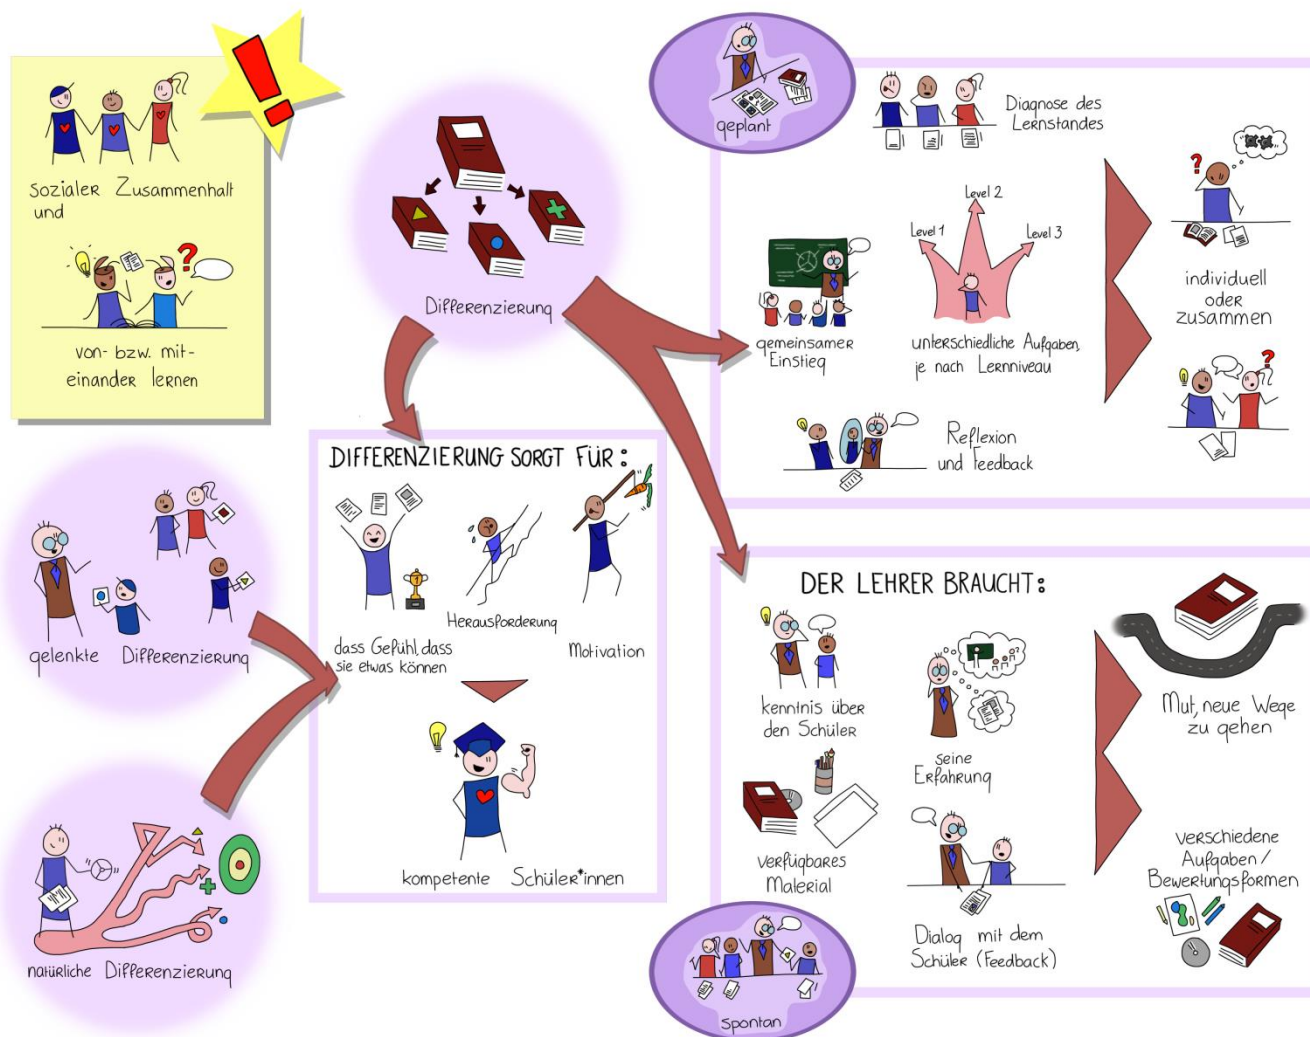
Sozialer Zusammenhalt und

von- bzw. miteinander lernen

Differenzierung

geplant

Diagnose des Lernstandes

gemeinsamer Einstieg

Level 1
Level 2
Level 3

unterschiedliche Aufgaben je nach Lernniveau

individuell oder zusammen

Reflexion und feedback

gelenkte Differenzierung

natürliche Differenzierung

DIFFERENZIERUNG SORGT FÜR:

dass Gefühl, dass sie etwas können

Herausforderung

Motivation

kompetente Schüler*innen

DER LEHRER BRAUCHT:

kenntnis über den Schüler

seine Erfahrung

Mut, neue Wege zu gehen

verfügbares Material

Dialog mit dem Schüler (Feedback)

verschiedene Aufgaben / Bewertungsformen

Spontan